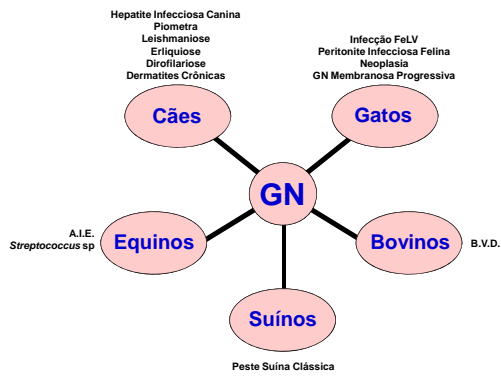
Hepatite Infecciosa Canina
Piometra
Leishmaniose
Erliquiose
Dirofilariose
Dermatites Crônicas

Cães

Infecção FeLV
Peritonite Infecciosa Felina
Neoplasia
GN Membranosa Progressiva

Gatos

GN

A.I.E.
*Streptococcus* sp

Equinos

Bovinos

B.V.D.

Suínos

Peste Suína Clássica